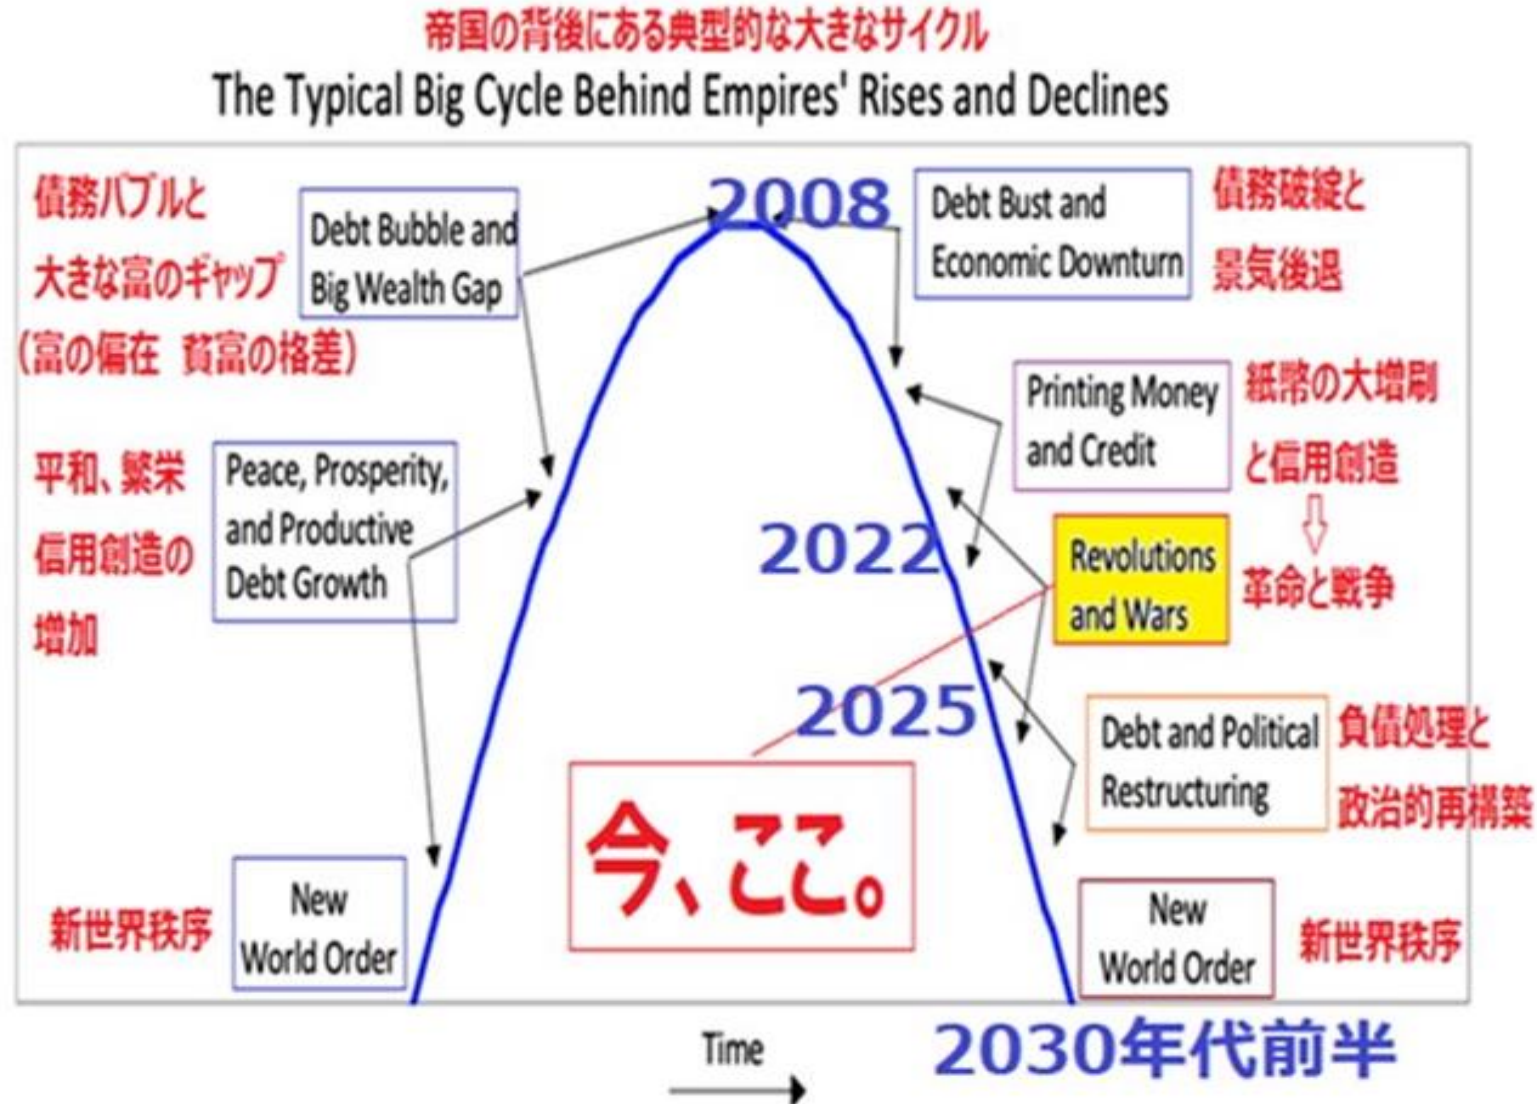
帝国の背後にある典型的な大きなサイクル
The Typical Big Cycle Behind Empires' Rises and Declines

債務バブルと
大きな富のギャップ
(富の偏在 貧富の格差)

Debt Bubble and Big Wealth Gap

2008

Debt Bust and Economic Downturn

債務破綻と
景気後退

Printing Money and Credit

紙幣の大増刷
と信用創造
⇩
革命と戦争

平和、繁栄
信用創造の
増加

Peace, Prosperity, and Productive Debt Growth

2022

Revolutions and Wars

2025

Debt and Political Restructuring

負債処理と
政治的再構築

今、ここ。

新世界秩序

New World Order

New World Order

新世界秩序

Time

2030年代前半